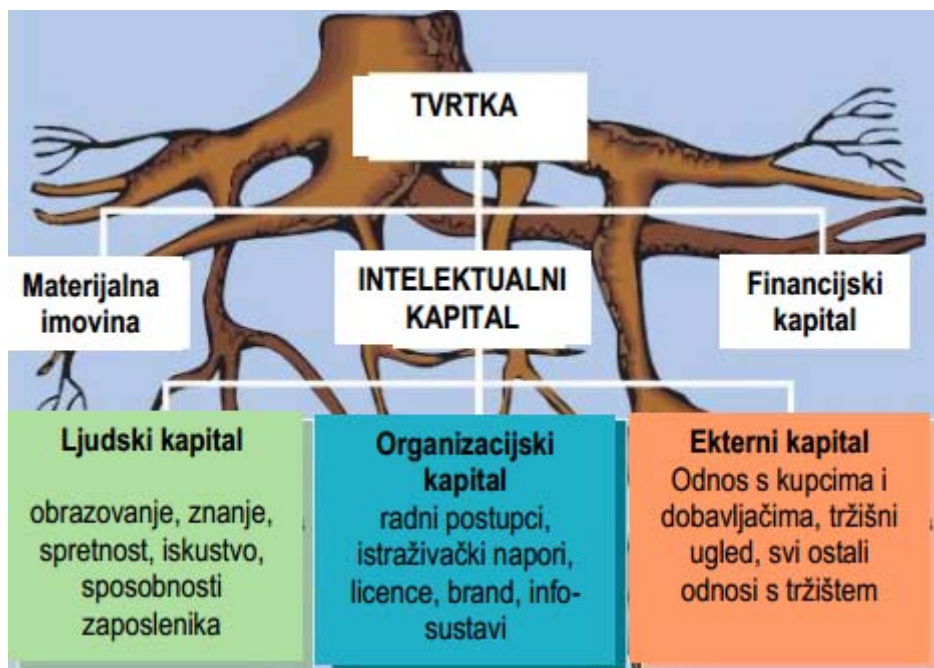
TVRTKA

Materijalna imovina

INTELEKTUALNI KAPITAL

Financijski kapital

Ljudski kapital

obrazovanje, znanje, spretnost, iskustvo, sposobnosti zaposlenika

Organizacijski kapital
radni postupci, istraživački napori, licence, brand, info-sustavi

Ekterni kapital
Odnos s kupcima i dobavljačima, tržišni ugled, svi ostali odnosi s tržištem